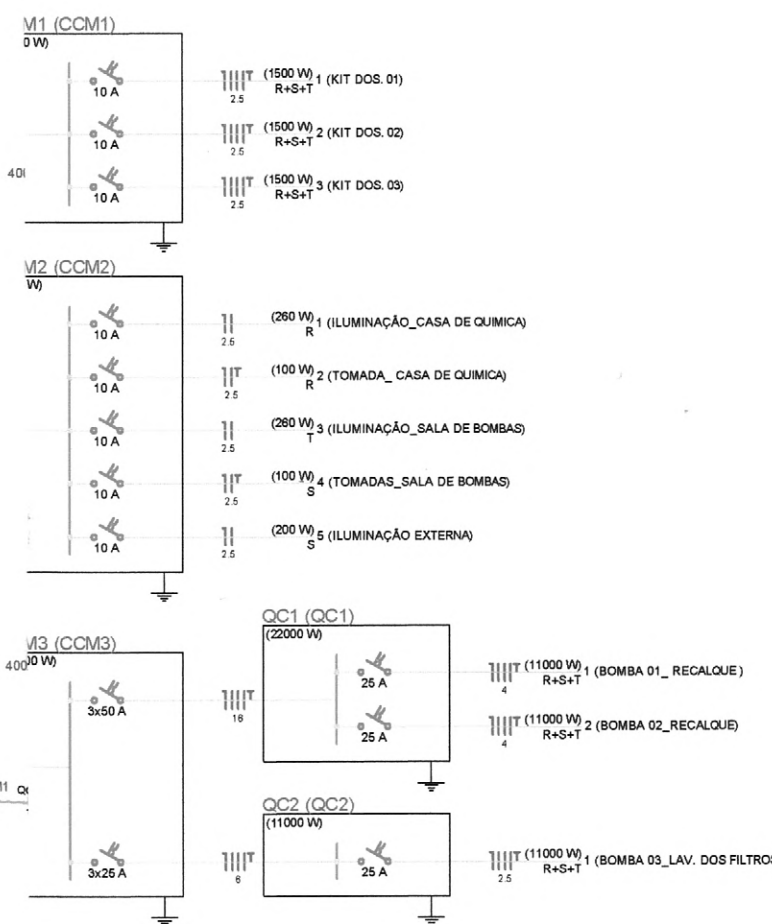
M1 (CCM1)
0 W)

400

10 A
(1500 W) R+S+T 1 (KIT DOS. 01)
2.5

10 A
(1500 W) R+S+T 2 (KIT DOS. 02)
2.5

10 A
(1500 W) R+S+T 3 (KIT DOS. 03)
2.5

M2 (CCM2)
W)

10 A
(260 W) R 1 (ILUMINAÇÃO_CASA DE QUIMICA)
2.5

10 A
(100 W) R 2 (TOMADA_ CASA DE QUIMICA)
2.5

10 A
(260 W) T 3 (ILUMINAÇÃO_SALA DE BOMBAS)
2.5

10 A
(100 W) S 4 (TOMADAS_SALA DE BOMBAS)
2.5

10 A
(200 W) S 5 (ILUMINAÇÃO EXTERNA)
2.5

M3 (CCM3)
400 0 W)

3x50 A
16

QC1 (QC1)
(22000 W)

25 A
(11000 W) R+S+T 1 (BOMBA 01_ RECALQUE)
4

25 A
(11000 W) R+S+T 2 (BOMBA 02_RECALQUE)
4

11 Q

QC2 (QC2)
(11000 W)

3x25 A
6

25 A
(11000 W) R+S+T 1 (BOMBA 03_LAV. DOS FILTROS
2.5